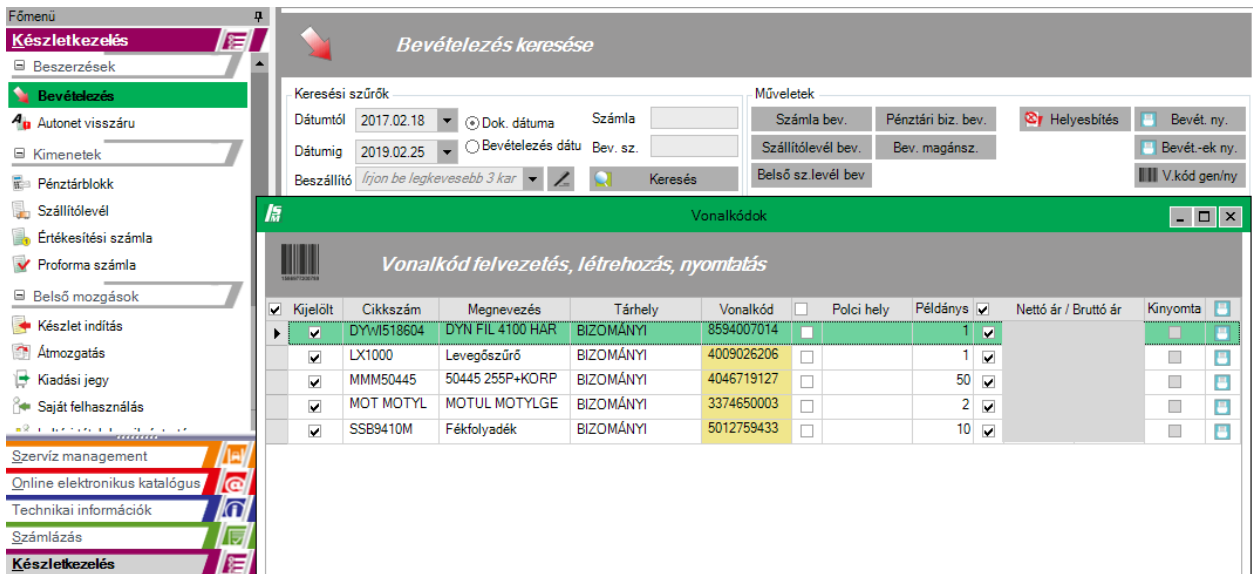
Főmenü
Készletkezelés
Beszerzések
Bevételezés
Autonet visszáru
Kimenetek
Pénztárblokk
Szállítólevél
Értékesítési számla
Proforma számla
Belső mozgások
Készlet indítás
Átmozgatás
Kiadási jegy
Saját felhasználás
Szervíz management
Online elektronikus katalógus
Technikai információk
Számlázás
Készletkezelés

Bevételezés keresése

Keresési szűrők
Dátumtól 2017.02.18
Dátumig 2019.02.25
Dok. dátuma
Bevételezés dátu
Számla
Bev. sz.
Beszállító Írjon be legkevesebb 3 kar
Keresés

Műveletek
Számla bev.
Pénztári biz. bev.
Helyesbítés
Bevét. ny.
Szállítólevél bev.
Bev. magánsz.
Bevét.-ek ny.
Belső sz.levél bev
V.kód gen/ny

Vonalkódok

Vonalkód felvezetés, létrehozás, nyomtatás

| Kijelölt | Cikkszám | Megnevezés | Tárhely | Vonalkód | | Polci hely | Példánys | | Nettó ár / Bruttó ár | Kinyomta | |
|---|---|---|---|---|---|---|---|---|---|---|---|
| ☑ | DYWI518604 | DYN FIL 4100 HAR | BIZOMÁNYI | 8594007014 | | | 1 | ☑ | | | |
| ☑ | LX1000 | Levegőszűrő | BIZOMÁNYI | 4009026206 | | | 1 | ☑ | | | |
| ☑ | MMM50445 | 50445 255P+KORP | BIZOMÁNYI | 4046719127 | | | 50 | ☑ | | | |
| ☑ | MOT MOTYL | MOTUL MOTYLGE | BIZOMÁNYI | 3374650003 | | | 2 | ☑ | | | |
| ☑ | SSB9410M | Fékfolyadék | BIZOMÁNYI | 5012759433 | | | 10 | ☑ | | | |